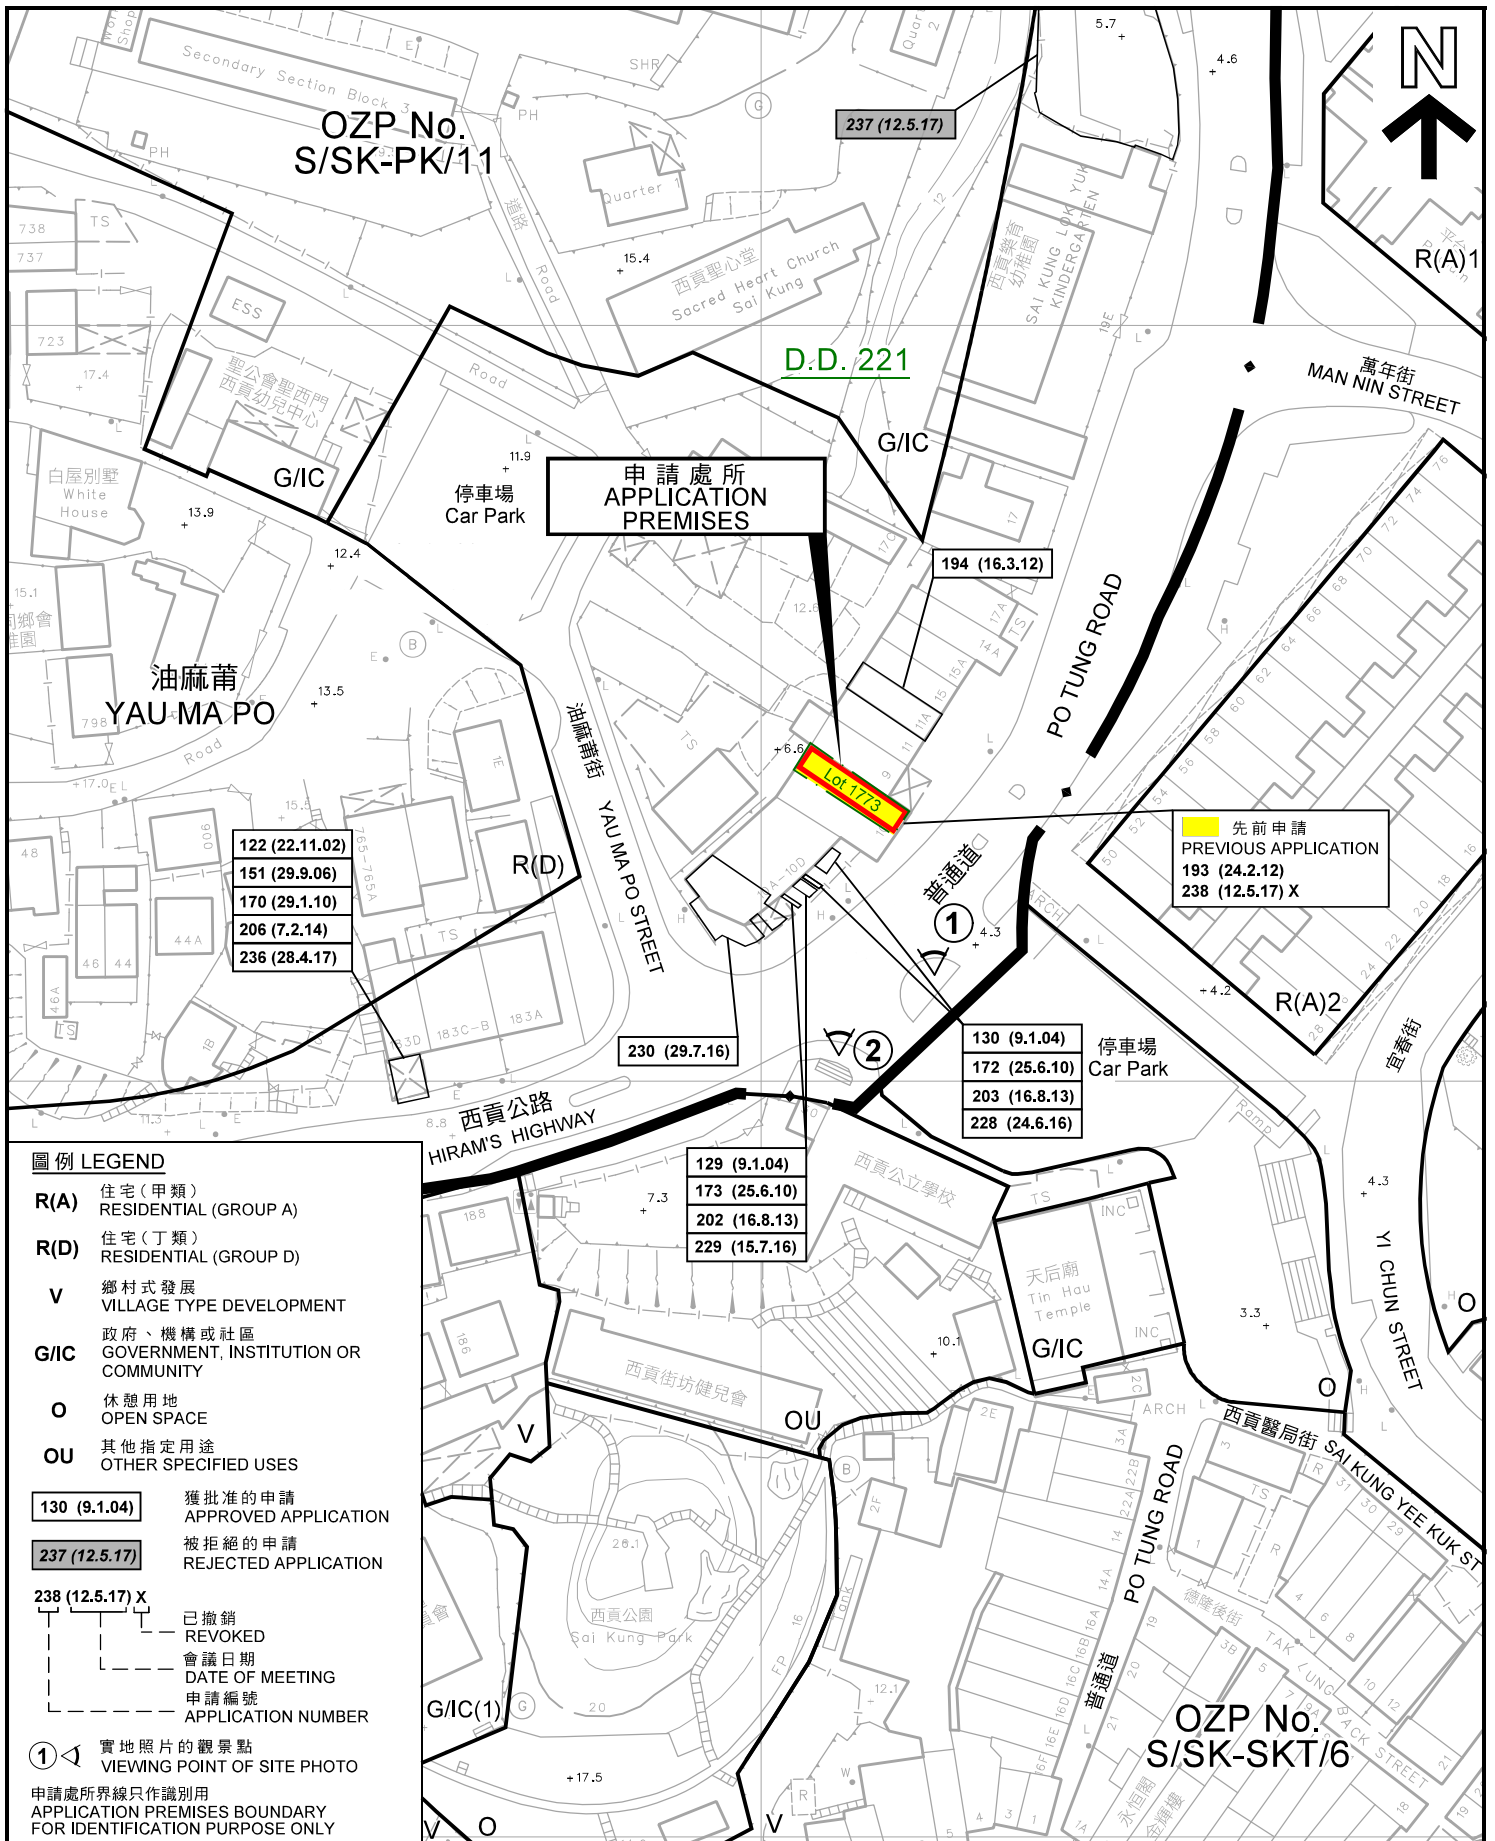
OZP No.
S/SK-PK/11

N

237 (12.5.17)

R(A)1

萬年街
MAN NIN STREET

D.D. 221

Secondary Section Block 3
Quarter
西貢聖心堂
Sacred Heart Church
Sai Kung
西貢樂育幼稚園
SAI KUNG LOK YUK KINDERGARTEN
聖公會聖西門西貢幼兒中心
白屋別墅
White House
ESS

G/IC
G/IC

停車場
Car Park

申 請 處 所
APPLICATION
PREMISES

194 (16.3.12)

PO TUNG ROAD

油麻莆
YAU MA PO

油麻莆街
YAU MA PO STREET

Lot 1773

先前申請
PREVIOUS APPLICATION
193 (24.2.12)
238 (12.5.17) X

122 (22.11.02)
151 (29.9.06)
170 (29.1.10)
206 (7.2.14)
236 (28.4.17)

R(D)

普通道

1

2

R(A)2

230 (29.7.16)

130 (9.1.04)
172 (25.6.10)
203 (16.8.13)
228 (24.6.16)

停車場
Car Park

宜春街

西貢公路
HIRAM'S HIGHWAY

129 (9.1.04)
173 (25.6.10)
202 (16.8.13)
229 (15.7.16)

西貢公立學校

天后廟
Tin Hau
Temple

G/IC

YI CHUN STREET

O

O

西貢街坊健兒會

OU

V

西貢醫局街 SAI KUNG YEE KUK ST

PO TUNG ROAD

普通道

德隆後街
TAK UNG BACK STREET

西貢公園
Sai Kung Park

G/IC(1)

V

O

V

OZP No.
S/SK-SKT/6

圖例 LEGEND
R(A) 住宅(甲類) RESIDENTIAL (GROUP A)
R(D) 住宅(丁類) RESIDENTIAL (GROUP D)
V 鄉村式發展 VILLAGE TYPE DEVELOPMENT
G/IC 政府、機構或社區 GOVERNMENT, INSTITUTION OR COMMUNITY
O 休憩用地 OPEN SPACE
OU 其他指定用途 OTHER SPECIFIED USES
130 (9.1.04) 獲批准的申請 APPROVED APPLICATION
237 (12.5.17) 被拒絕的申請 REJECTED APPLICATION
238 (12.5.17) X
已撤銷 REVOKED
會議日期 DATE OF MEETING
申請編號 APPLICATION NUMBER
1 實地照片的觀景點 VIEWING POINT OF SITE PHOTO
申請處所界線只作識別用
APPLICATION PREMISES BOUNDARY
FOR IDENTIFICATION PURPOSE ONLY